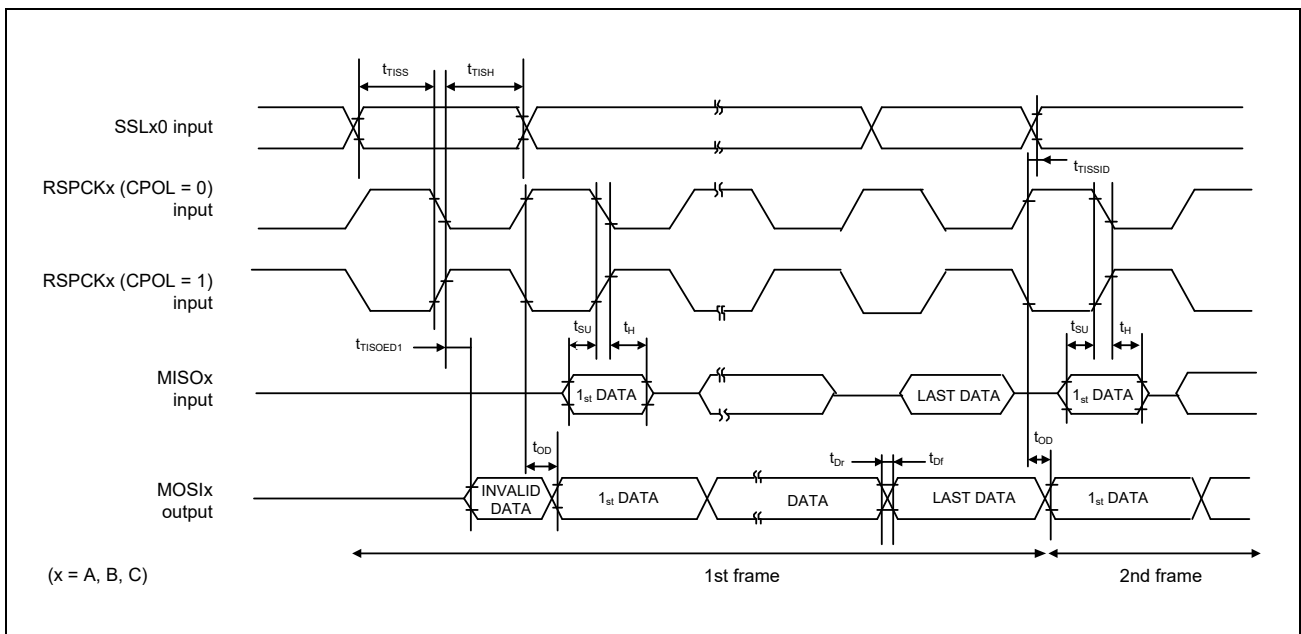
$t_{TISS}$
$t_{TISH}$
SSLx0 input
$t_{TISSID}$
RSPCKx (CPOL = 0) input
RSPCKx (CPOL = 1) input
$t_{SU}$
$t_{H}$
$t_{SU}$
$t_{H}$
$t_{TISOED1}$
MISOx input
$1_{st}$ DATA
LAST DATA
$1_{st}$ DATA
$t_{OD}$
$t_{Dr}$
$t_{Df}$
$t_{OD}$
MOSIx output
INVALID DATA
$1_{st}$ DATA
DATA
LAST DATA
$1_{st}$ DATA
(x = A, B, C)
1st frame
2nd frame